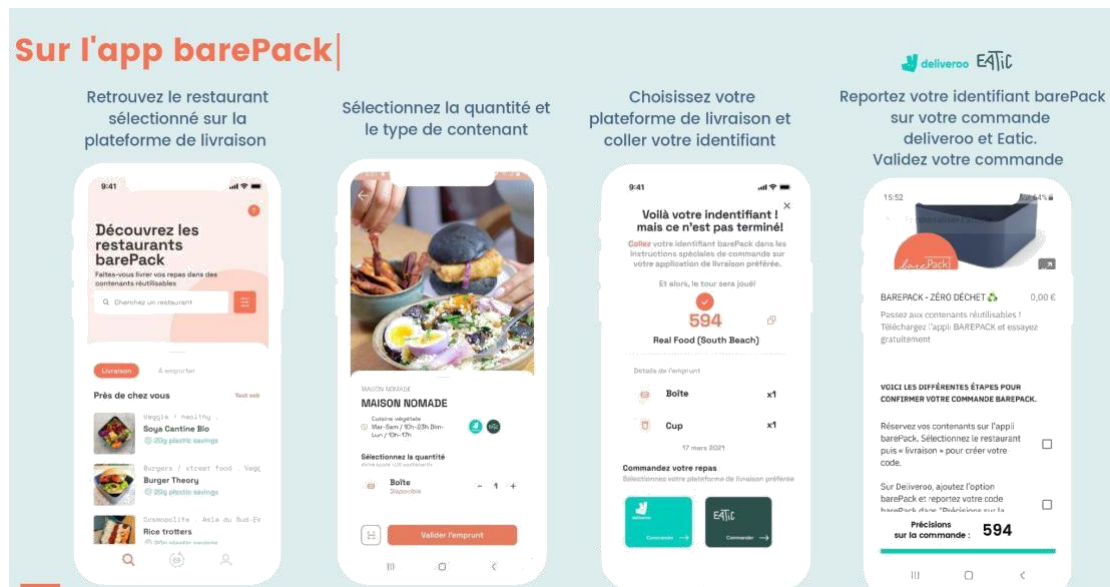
Sur l'app barePack

deliveroo EATIC

Retrouvez le restaurant sélectionné sur la plateforme de livraison

Sélectionnez la quantité et le type de contenant

Choisissez votre plateforme de livraison et coller votre identifiant

Reportez votre identifiant barePack sur votre commande deliveroo et Eatic. Validez votre commande

9:41

Découvrez les restaurants barePack

Faites-vous livrer vos repas dans des contenants réutilisables

Cherchez un restaurant

Livraison

À emporter

Près de chez vous

Tout voir

Veggie · healthy ·

Soya Cantine Bio

20g plastic savings

Burgers / street food · Veg

Burger Theory

20g plastic savings

Cosmopolite · Asie du Sud-Est

Rice trotters

MAISON NOMADE

MAISON NOMADE

Cuisine végétale

Mar-Sam / 10h-23h Dim-Lun / 10h-17h

Sélectionnez la quantité

Boîte

Disponible

1

Valider l'emprunt

9:41

Voilà votre indentifiant ! mais ce n'est pas terminé!

Collez votre identifiant barePack dans les instructions spéciales de commande sur votre application de livraison préférée.

Et alors, le tour sera joué!

594

Real Food (South Beach)

Détails de l'emprunt

Boîte x1

Cup x1

17 mars 2021

Commandez votre repas

Sélectionnez votre plateforme de livraison préférée

deliveroo

Commander

EATIC

Commander

15:52

64%

barePack!

BAREPACK - ZÉRO DÉCHET

0,00 €

Passez aux contenants réutilisables ! Téléchargez l'appli BAREPACK et essayez gratuitement

VOICI LES DIFFÉRENTES ÉTAPES POUR CONFIRMER VOTRE COMMANDE BAREPACK.

Réservez vos contenants sur l'appli barePack. Sélectionnez le restaurant puis « livraison » pour créer votre code.

Sur Deliveroo, ajoutez l'option barePack et reportez votre code barePack dans "Précisions sur la

Précisions sur la commande : 594